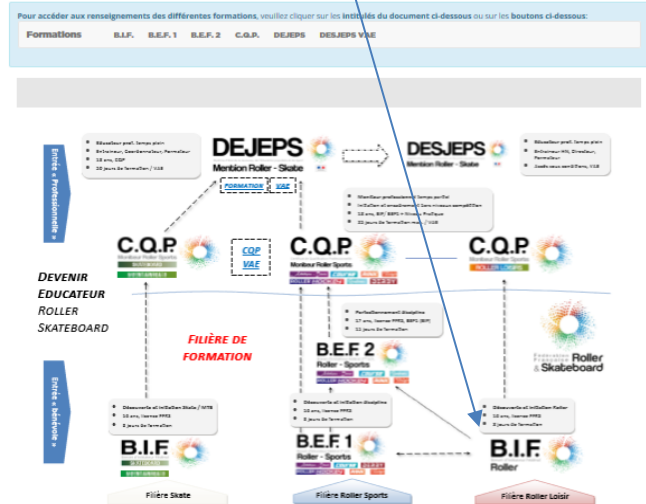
Pour accéder aux renseignements des différentes formations, veuillez cliquer sur les intitulés du document ci-dessous ou sur les boutons ci-dessous:

Formations B.I.F. B.E.F. 1 B.E.F. 2 C.Q.P. DEJEPS DESJEPS VAE

Entrée « Professionnelle »

DEJEPS
Mention Roller - Skate
FORMATION VAE

DESJEPS
Mention Roller - Skate

C.Q.P.
Moniteur Roller Sports

CQP
VAE

C.Q.P.
Moniteur Roller Sports

C.Q.P.

DEVENIR EDUCATEUR ROLLER SKATEBOARD

FILIÈRE DE FORMATION

B.E.F. 2
Roller - Sports

Fédération Française Roller & Skateboard

Entrée « bénévole »

B.I.F.

B.E.F. 1
Roller - Sports

B.I.F.
Roller

Filière Skate
Filière Roller Sports
Filière Roller Loisir